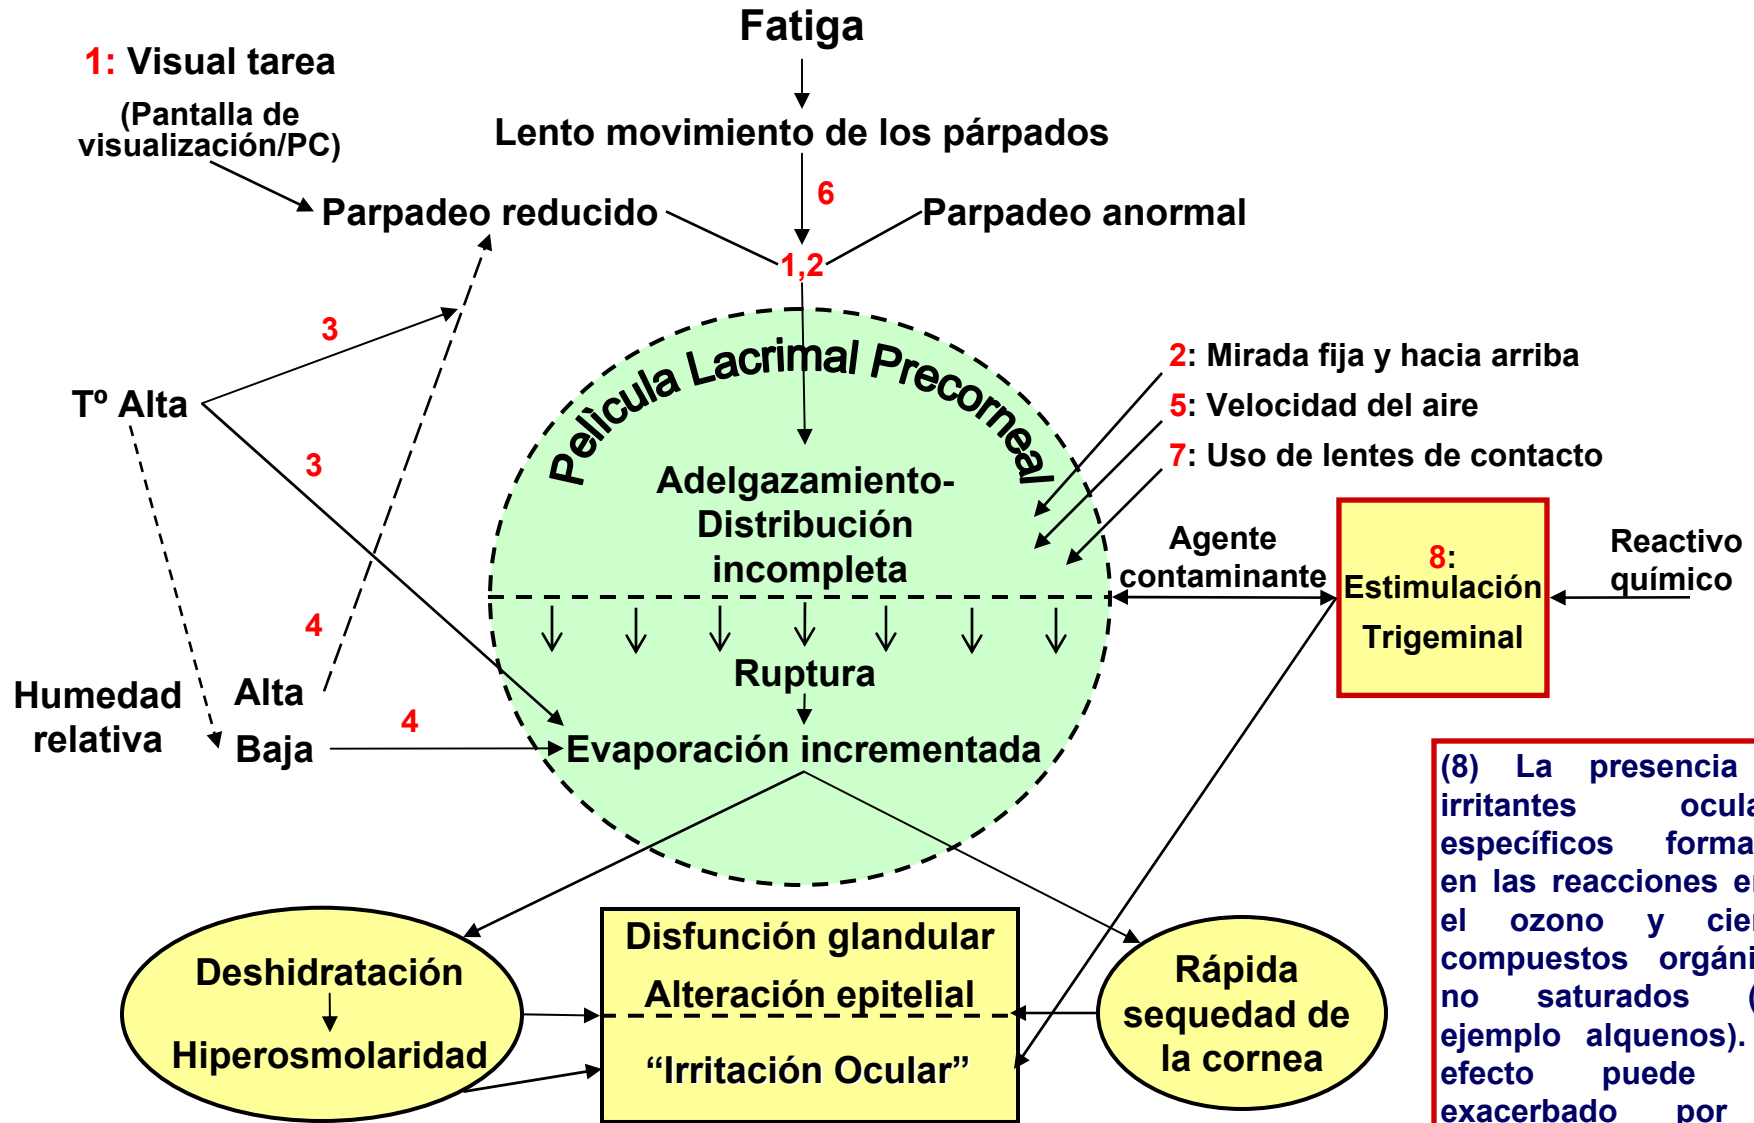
Fatiga

1: Visual tarea

(Pantalla de visualización/PC)

Lento movimiento de los párpados

6

Parpadeo reducido

Parpadeo anormal

1,2

3

3

Tº Alta

4

4

Humedad relativa

Alta

Baja

Película Lacrimal Precorneal

Adelgazamiento-Distribución incompleta

Ruptura

Evaporación incrementada

2: Mirada fija y hacia arriba

5: Velocidad del aire

7: Uso de lentes de contacto

Agente contaminante

8: Estimulación Trigeminal

Reactivo químico

(8) La presencia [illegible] irritantes ocula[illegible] específicos forma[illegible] en las reacciones e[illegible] el ozono y cie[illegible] compuestos orgáni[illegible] no saturados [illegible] ejemplo alquenos). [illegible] efecto puede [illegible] exacerbado por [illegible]

Deshidratación

Hiperosmolaridad

Disfunción glandular

Alteración epitelial

“Irritación Ocular”

Rápida sequedad de la cornea